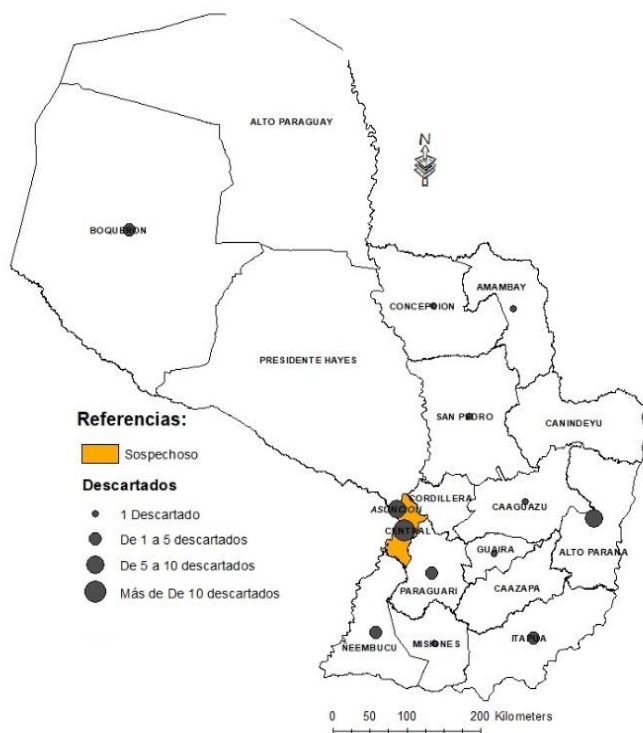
ALTO PARAGUAY

N

BOQUERON

AMAMBAY

CONCEPCION

PRESIDENTE HAYES

SAN PEDRO

CANINDEYU

Referencias:

Sospechoso

Descartados

1 Descartado

De 1 a 5 descartados

De 5 a 10 descartados

Más de De 10 descartados

CORDILLERA

ASUNCION

CENTRAL

CAAGUAZU

GUAIRA

ALTO PARANA

PARAGUARI

CAAZAPA

NEEMBUCU

MISIONES

ITAPUA

0 50 100 200 Kilometers